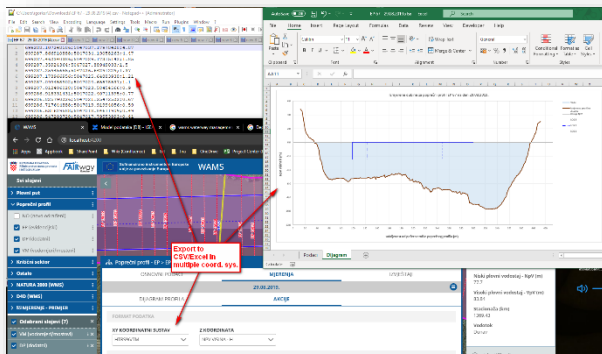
Export to CSV/Excel in multiple coord. sys.

WAMS

localhost

Riječni put

Poprečni profili

Kritični sektor

Ostalo

NATURA 2000 (WMS)

DKD (WMS)

Poprečni profil - EP

OSNOVNI PODACI

MJERENJA

UREĐIVANJE

20.05.2015.

DIJAGRAM PROFILA

AKCIJE

EKSPORT PODATAKA

XY KOORDINATNI SUSTAV

Z KOORDINATA

Home

Insert

Page Layout

Formulas

Data

Review

View

Developer

Help

Calibri

Wrap Text

Merge & Center

Number

Conditional Formatting

Format as Table

Cell Styles

Clipboard

Font

Alignment

Styles

Podaci

Dijagram

Ready

Niski plovni vodostaj - NPV (m)

Visoki plovni vodostaj - VPV (m)

Vodostaj